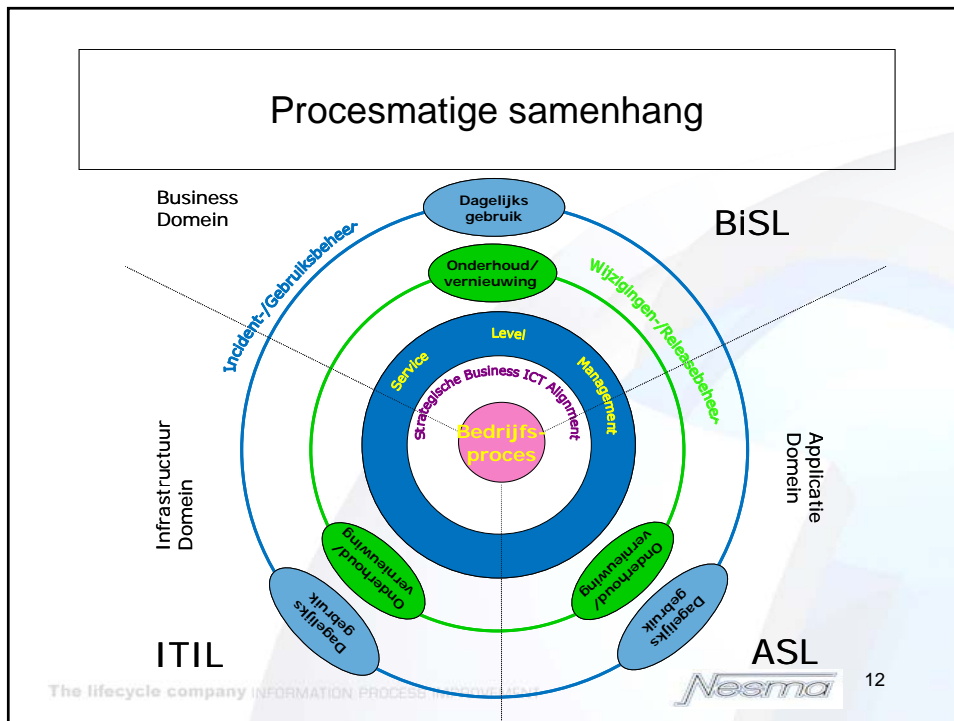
Procesmatige samenhang

Business Domein

BiSL

Dagelijks gebruik

Incident-/Gebruiksbeheer

Onderhoud/ vernieuwing

Wijzigingen-/Releasebeheer

Service Level Management

Strategische Business ICT Alignment

Bedrijfs-proces

Infrastructuur Domein

Applicatie Domein

Onderhoud/ vernieuwing

Onderhoud/ vernieuwing

Dagelijks gebruik

Dagelijks gebruik

ITIL

ASL

The lifecycle company INFORMATION PROCESS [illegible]

Nesma

12